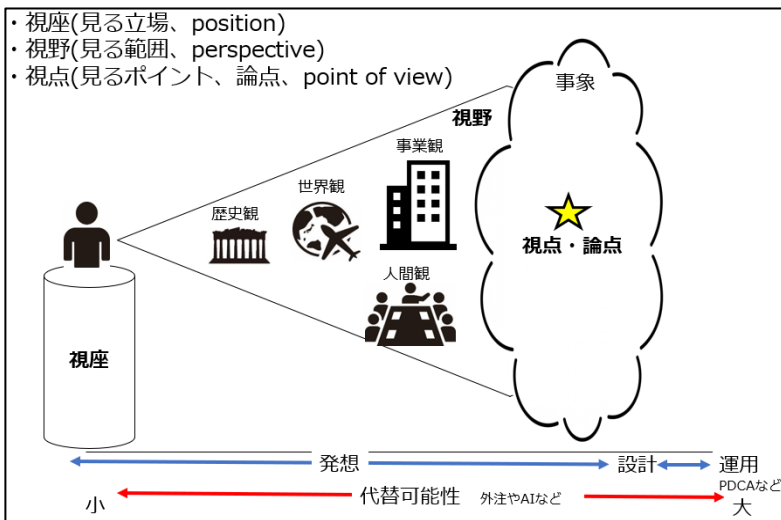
・視座(見る立場、position)
・視野(見る範囲、perspective)
・視点(見るポイント、論点、point of view)

事象

視野

事業観

世界観

歴史観

視点・論点

人間観

視座

発想

設計

運用

代替可能性

外注やAIなど

PDCAなど

小

大